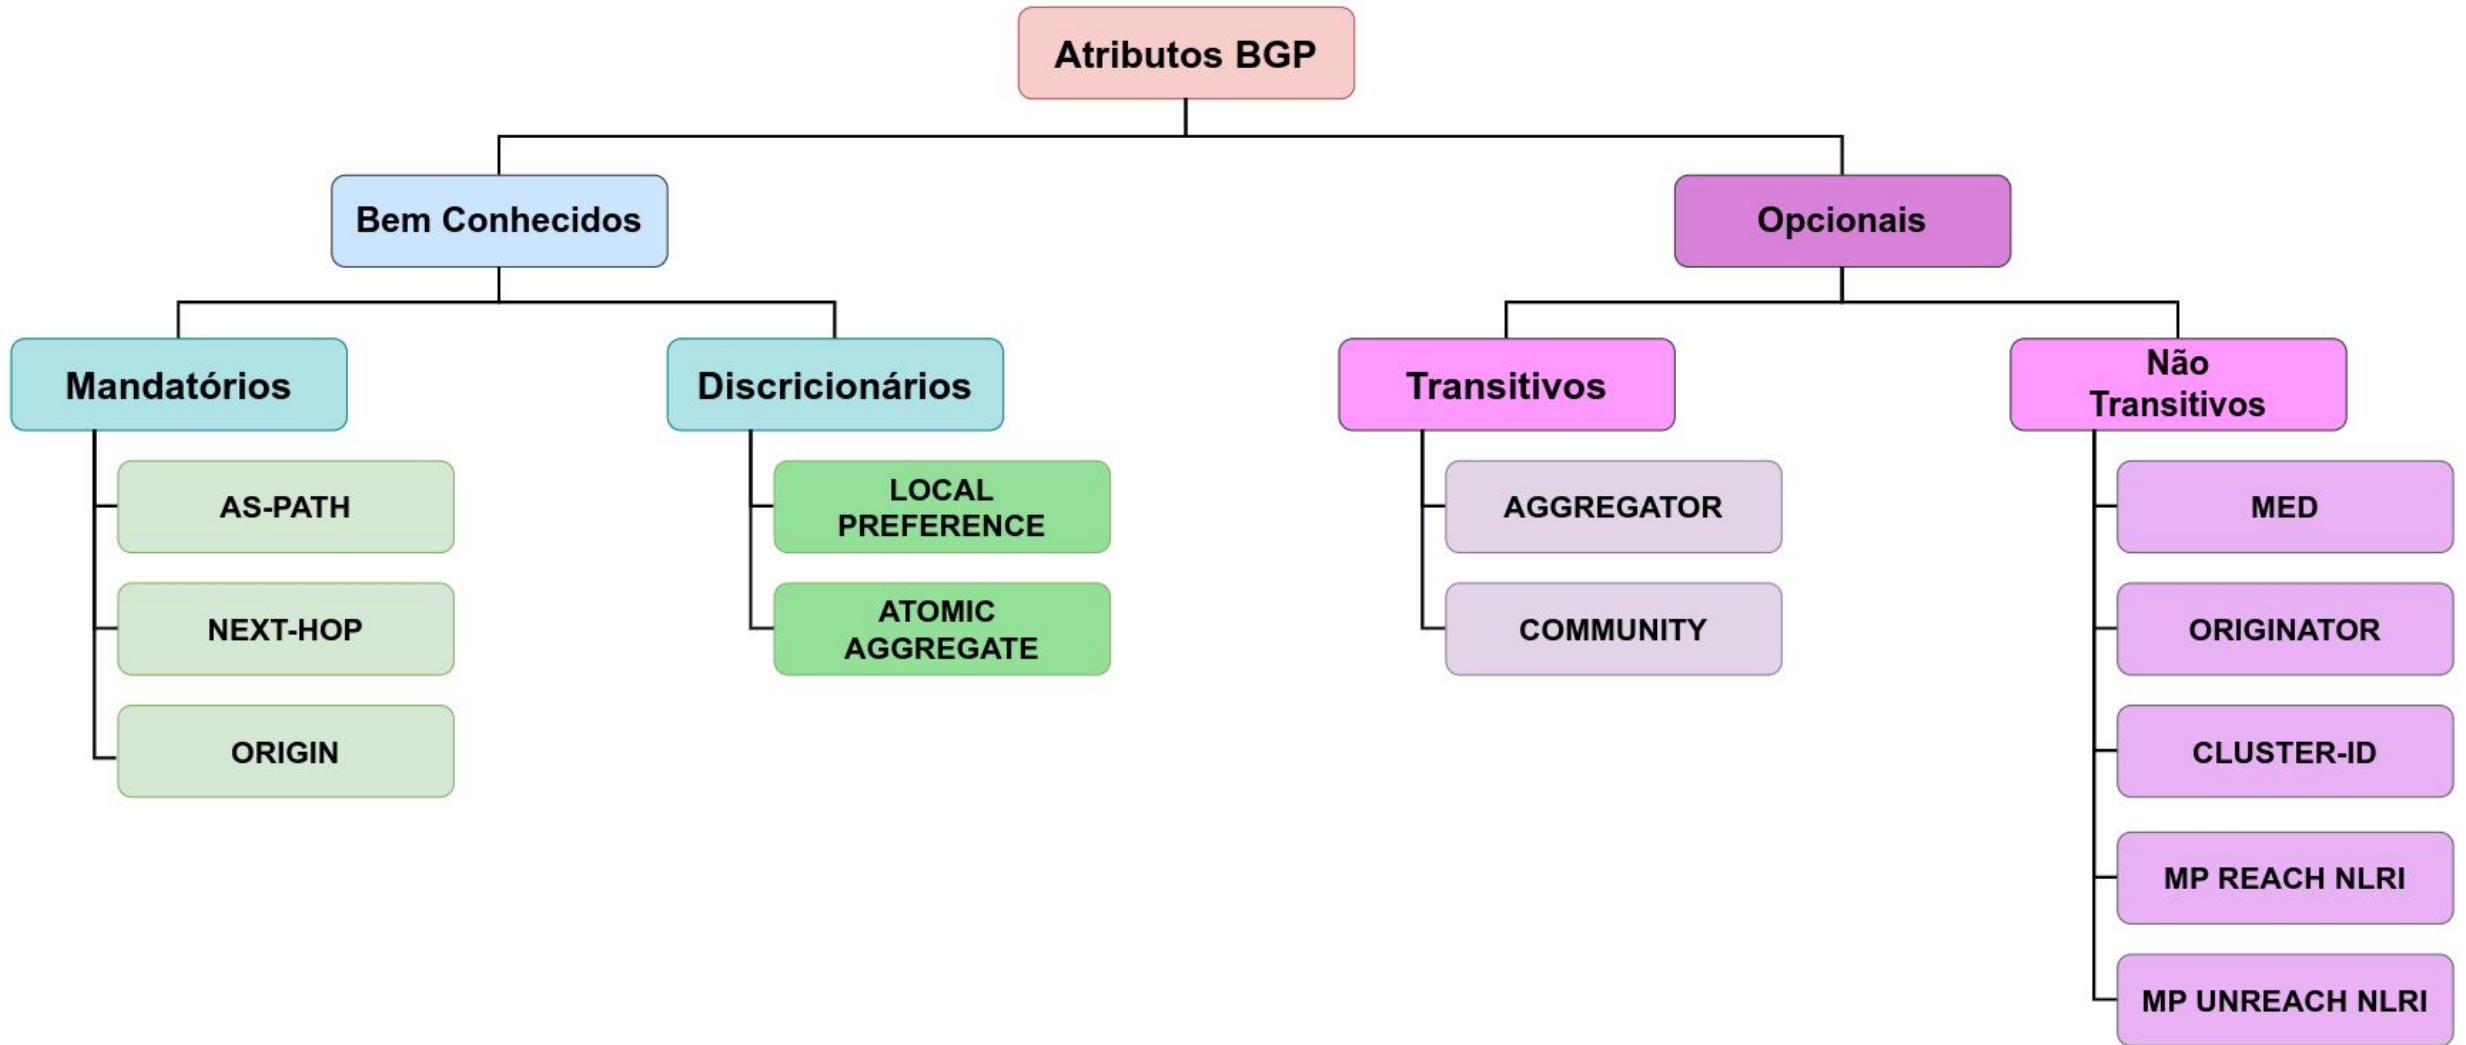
Atributos BGP

Bem Conhecidos

Opcionais

Mandatórios

Discricionários

Transitivos

Não Transitivos

AS-PATH

NEXT-HOP

ORIGIN

LOCAL PREFERENCE

ATOMIC AGGREGATE

AGGREGATOR

COMMUNITY

MED

ORIGINATOR

CLUSTER-ID

MP REACH NLRI

MP UNREACH NLRI